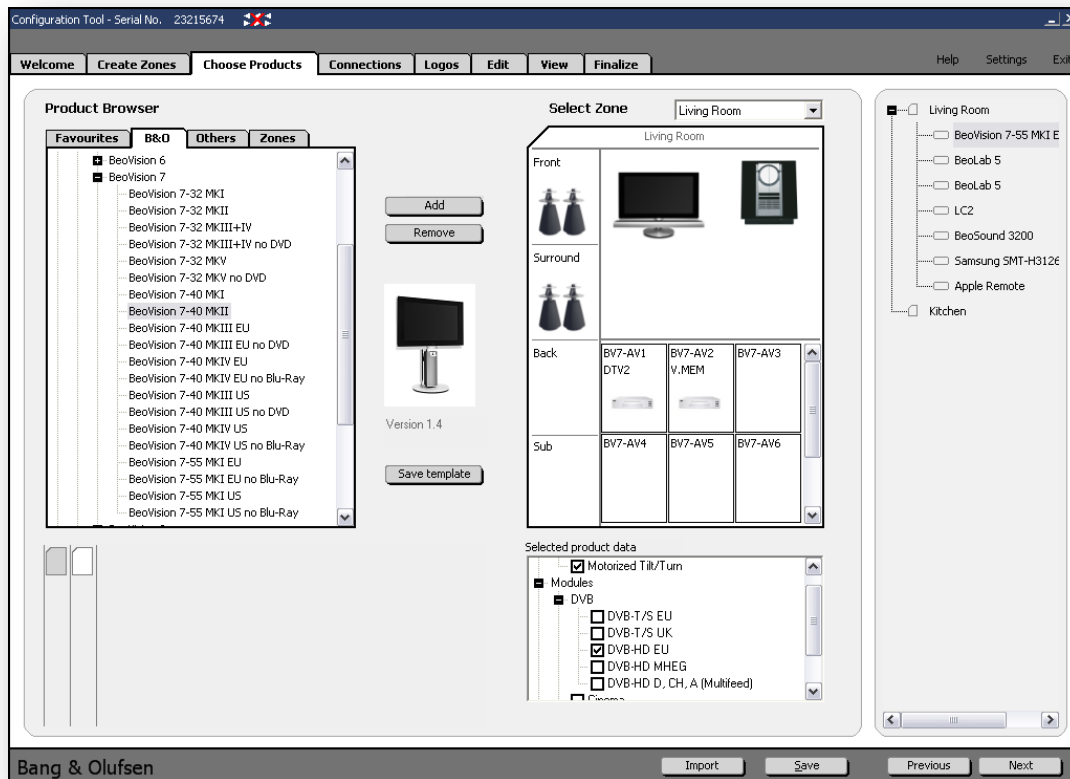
Configuration Tool - Serial No. 23215674

Welcome | Create Zones | Choose Products | Connections | Logos | Edit | View | Finalize

Help Settings Exit

Product Browser

Favourites | B&O | Others | Zones

BeoVision 6
BeoVision 7
BeoVision 7-32 MKI
BeoVision 7-32 MKII
BeoVision 7-32 MKIII+IV
BeoVision 7-32 MKIII+IV no DVD
BeoVision 7-32 MKV
BeoVision 7-32 MKV no DVD
BeoVision 7-40 MKI
BeoVision 7-40 MKII
BeoVision 7-40 MKIII EU
BeoVision 7-40 MKIII EU no DVD
BeoVision 7-40 MKIV EU
BeoVision 7-40 MKIV EU no Blu-Ray
BeoVision 7-40 MKIII US
BeoVision 7-40 MKIII US no DVD
BeoVision 7-40 MKIV US
BeoVision 7-40 MKIV US no Blu-Ray
BeoVision 7-55 MKI EU
BeoVision 7-55 MKI EU no Blu-Ray
BeoVision 7-55 MKI US
BeoVision 7-55 MKI US no Blu-Ray

Add
Remove

Version 1.4

Save template

Select Zone
Living Room

Living Room

Front

Surround

Back

| BV7-AV1 DTV2 | BV7-AV2 V.MEM | BV7-AV3 |
|---|---|---|

Sub

| BV7-AV4 | BV7-AV5 | BV7-AV6 |
|---|---|---|

Selected product data
Motorized Tilt/Turn
Modules
DVB
DVB-T/S EU
DVB-T/S UK
DVB-HD EU
DVB-HD MHEG
DVB-HD D, CH, A (Multifeed)

Living Room
BeoVision 7-55 MKI E
BeoLab 5
BeoLab 5
LC2
BeoSound 3200
Samsung SMT-H3126
Apple Remote
Kitchen

Bang & Olufsen

Import Save Previous Next